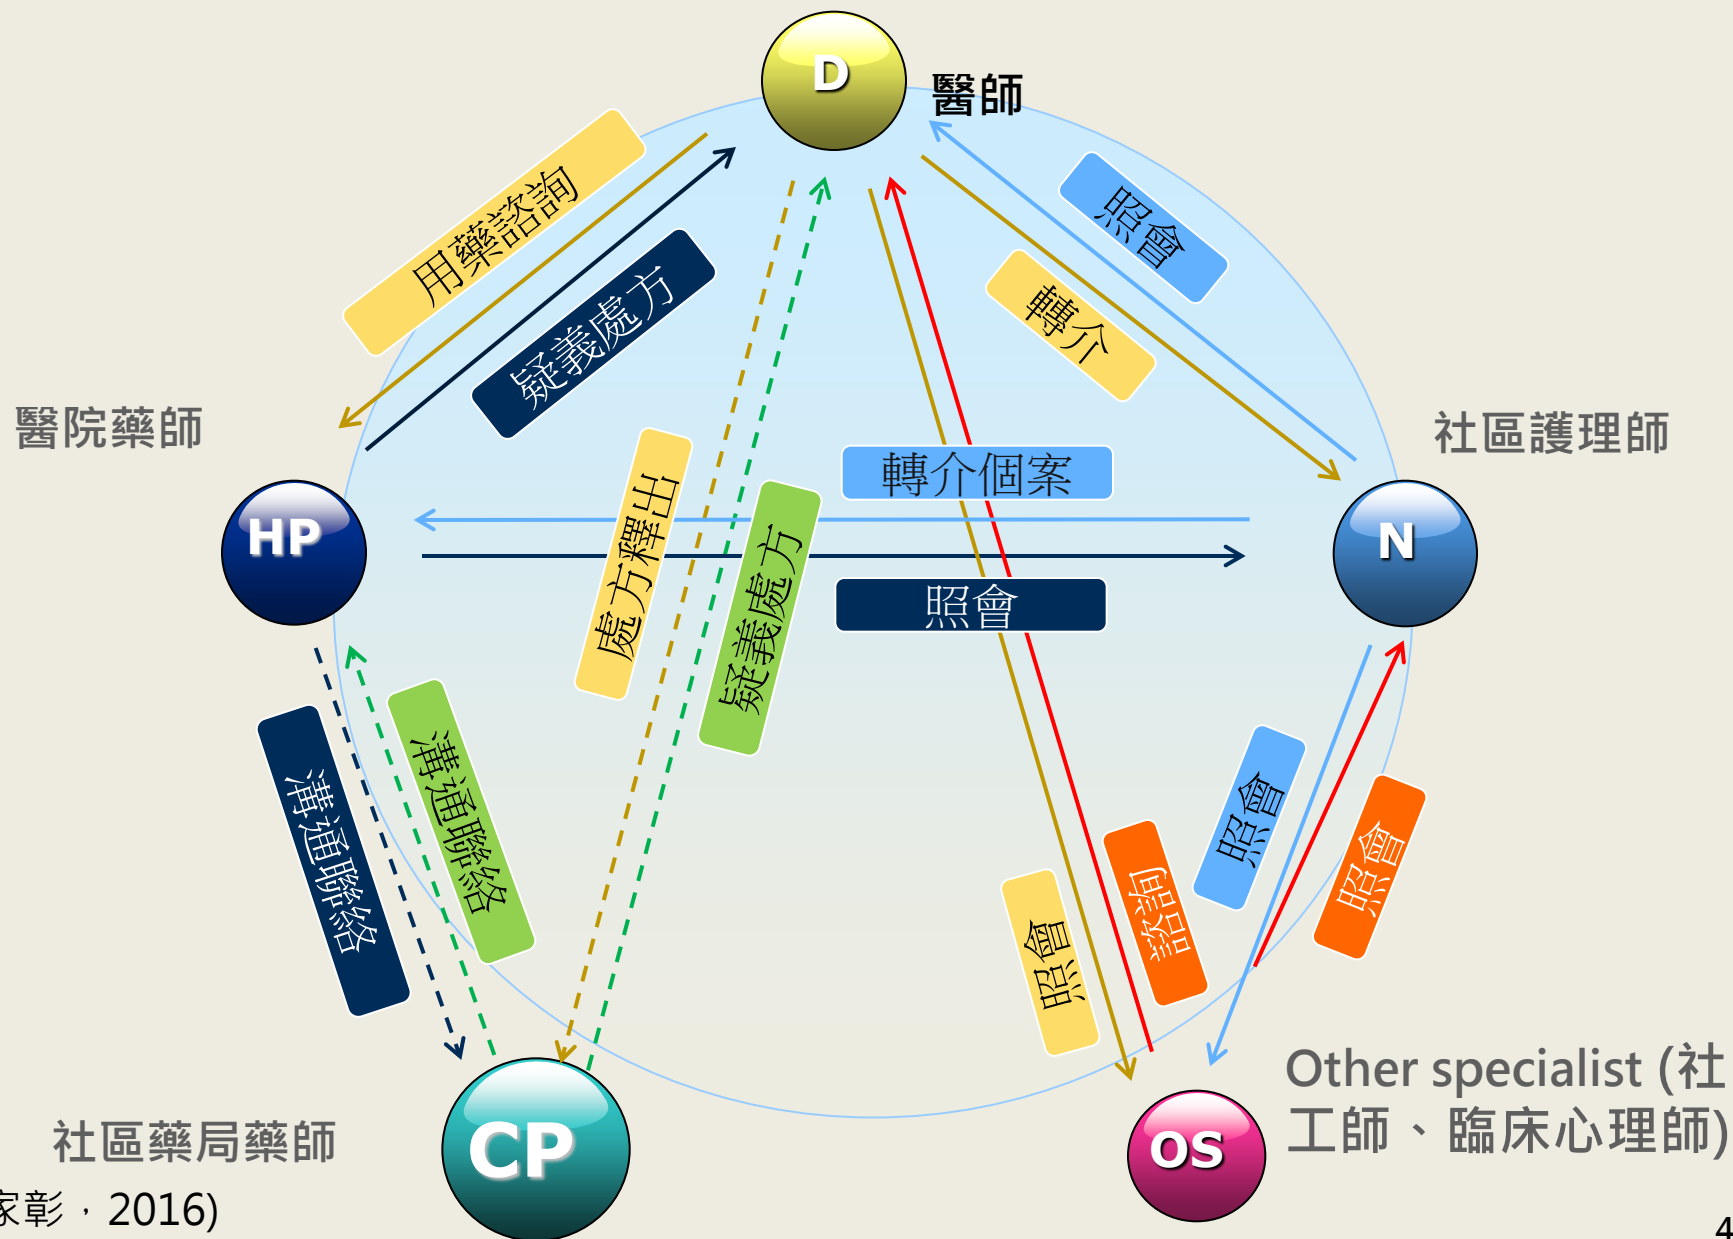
D
醫師
用藥諮詢
疑義處方
照會
轉介
醫院藥師
社區護理師
HP
N
轉介個案
照會
處方釋出
疑義處方
溝通聯絡
溝通聯絡
照會
諮詢
照會
照會
照會
CP
OS
社區藥局藥師
Other specialist (社工師、臨床心理師)
家彰，2016)
4